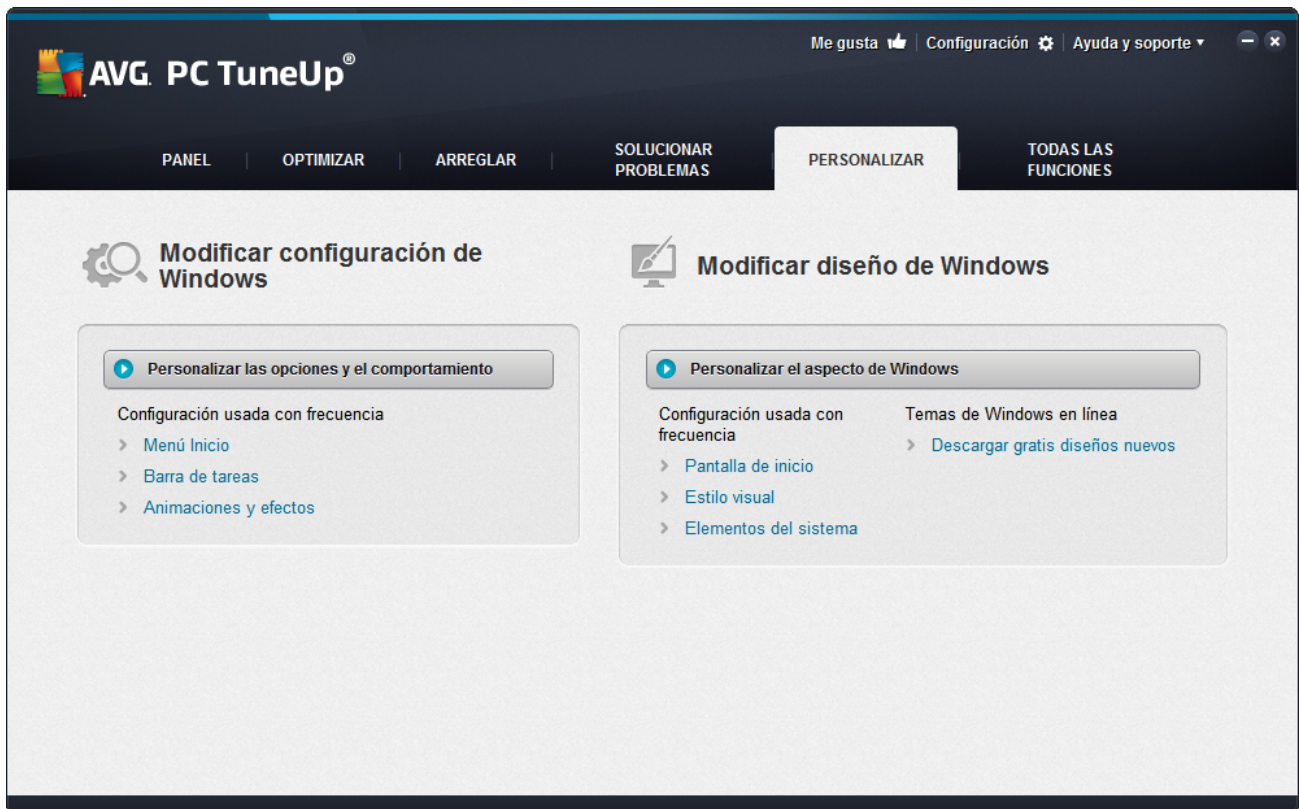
AVG. PC TuneUp®

Me gusta | Configuración | Ayuda y soporte ▾

PANEL | OPTIMIZAR | ARREGLAR | SOLUCIONAR PROBLEMAS | PERSONALIZAR | TODAS LAS FUNCIONES

Modificar configuración de Windows

Personalizar las opciones y el comportamiento

Configuración usada con frecuencia

› Menú Inicio

› Barra de tareas

› Animaciones y efectos

Modificar diseño de Windows

Personalizar el aspecto de Windows

Configuración usada con frecuencia

› Pantalla de inicio

› Estilo visual

› Elementos del sistema

Temas de Windows en línea

› Descargar gratis diseños nuevos